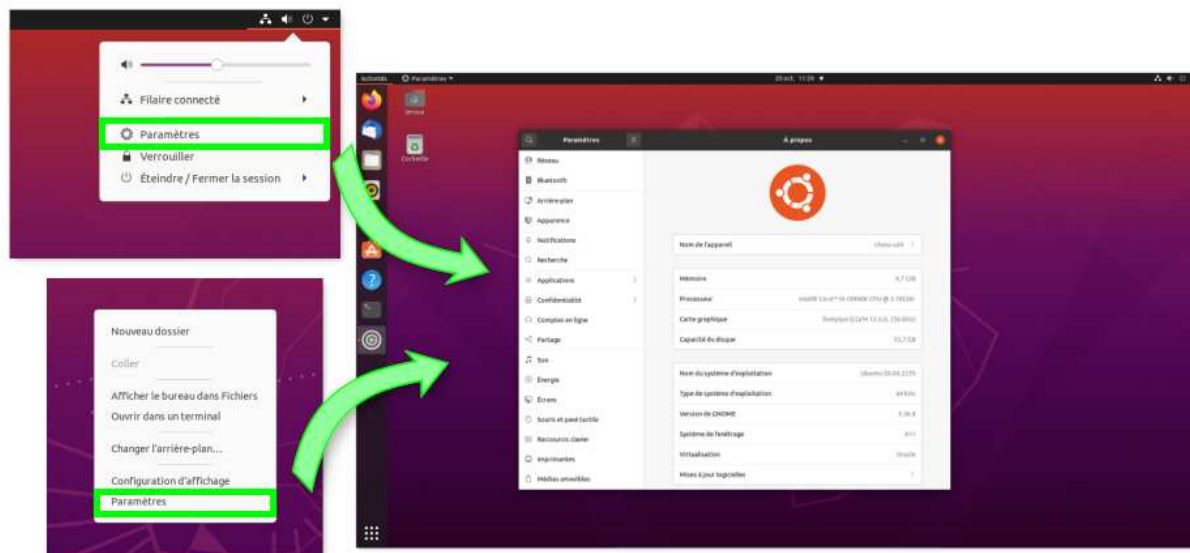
Filaire connecté

Paramètres

Verrouiller

Éteindre / Fermer la session

Nouveau dossier

Coller

Afficher le bureau dans Fichiers

Ouvrir dans un terminal

Changer l'arrière-plan...

Configuration d'affichage

Paramètres

Activités

Paramètres

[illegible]

Dossier

Corbeille

Paramètres

À propos

Réseau

Bluetooth

Arrière-plan

Apparence

Notifications

Recherche

Applications

Confidentialité

Comptes en ligne

Partage

Son

Énergie

Écrans

Souris et pavé tactile

Raccourcis clavier

Imprimantes

Médias amovibles

Nom de l'appareil

Mémoire

Processeur

Carte graphique

Capacité du disque

Nom du système d'exploitation

Type de système d'exploitation

Version de GNOME

Système de fenêtrage

Virtualisation

Mises à jour logicielles